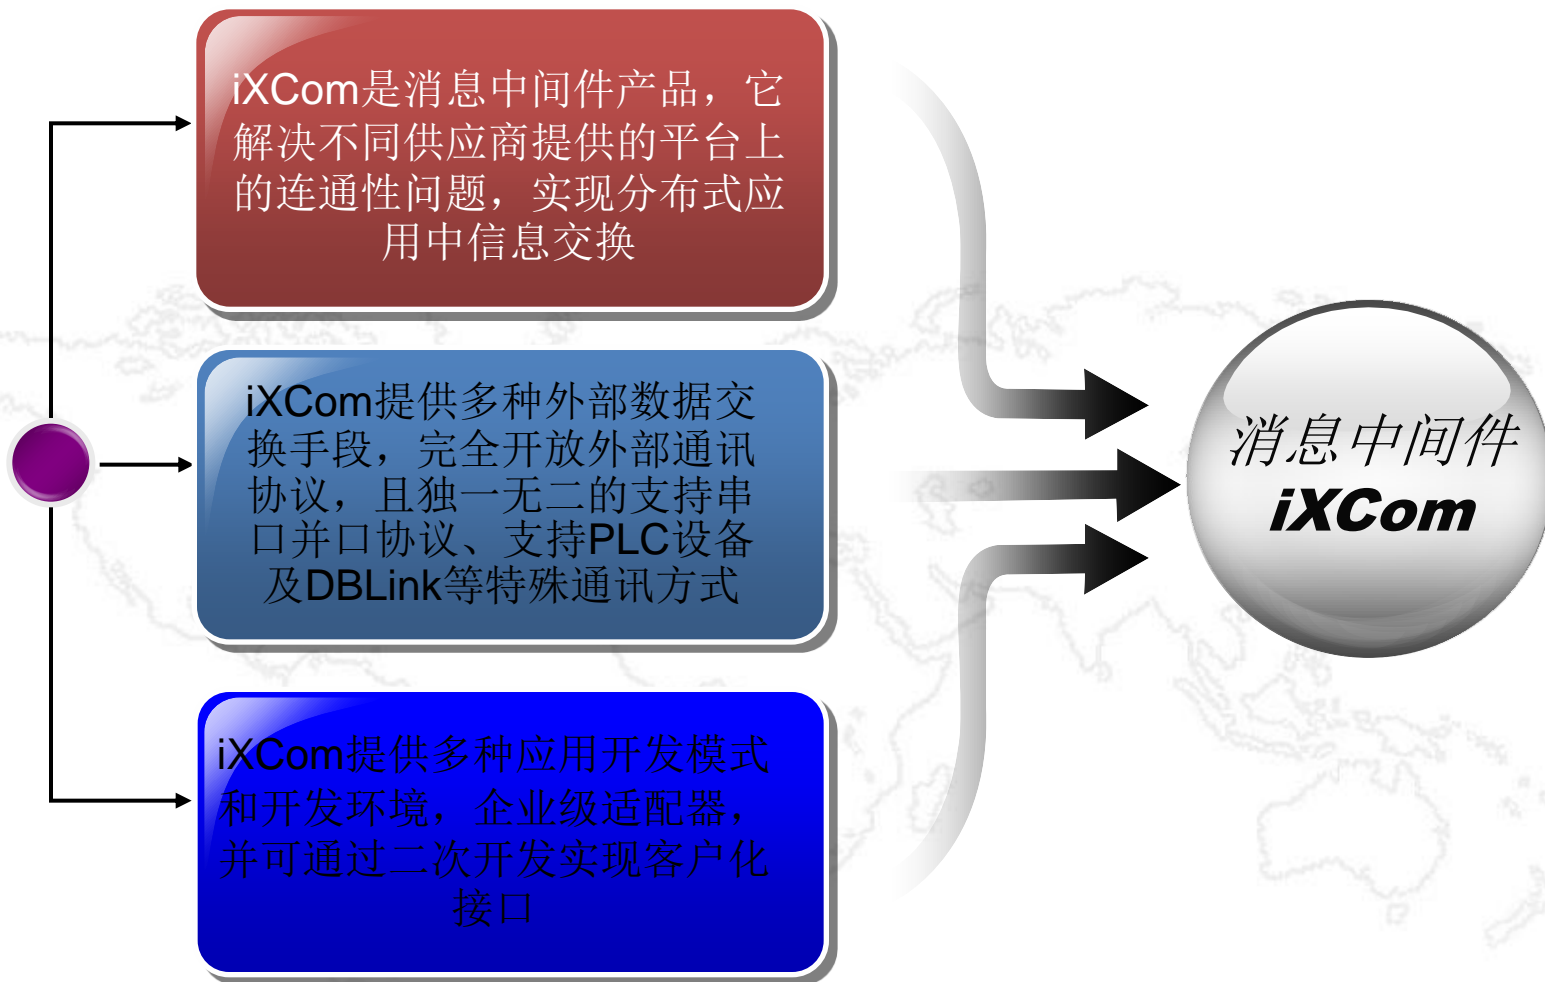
iXCom是消息中间件产品，它解决不同供应商提供的平台上的连通性问题，实现分布式应用中信息交换

iXCom提供多种外部数据交换手段，完全开放外部通讯协议，且独一无二的支持串口并口协议、支持PLC设备及DBLink等特殊通讯方式

iXCom提供多种应用开发模式和开发环境，企业级适配器，并可通过二次开发实现客户化接口

消息中间件
iXCom